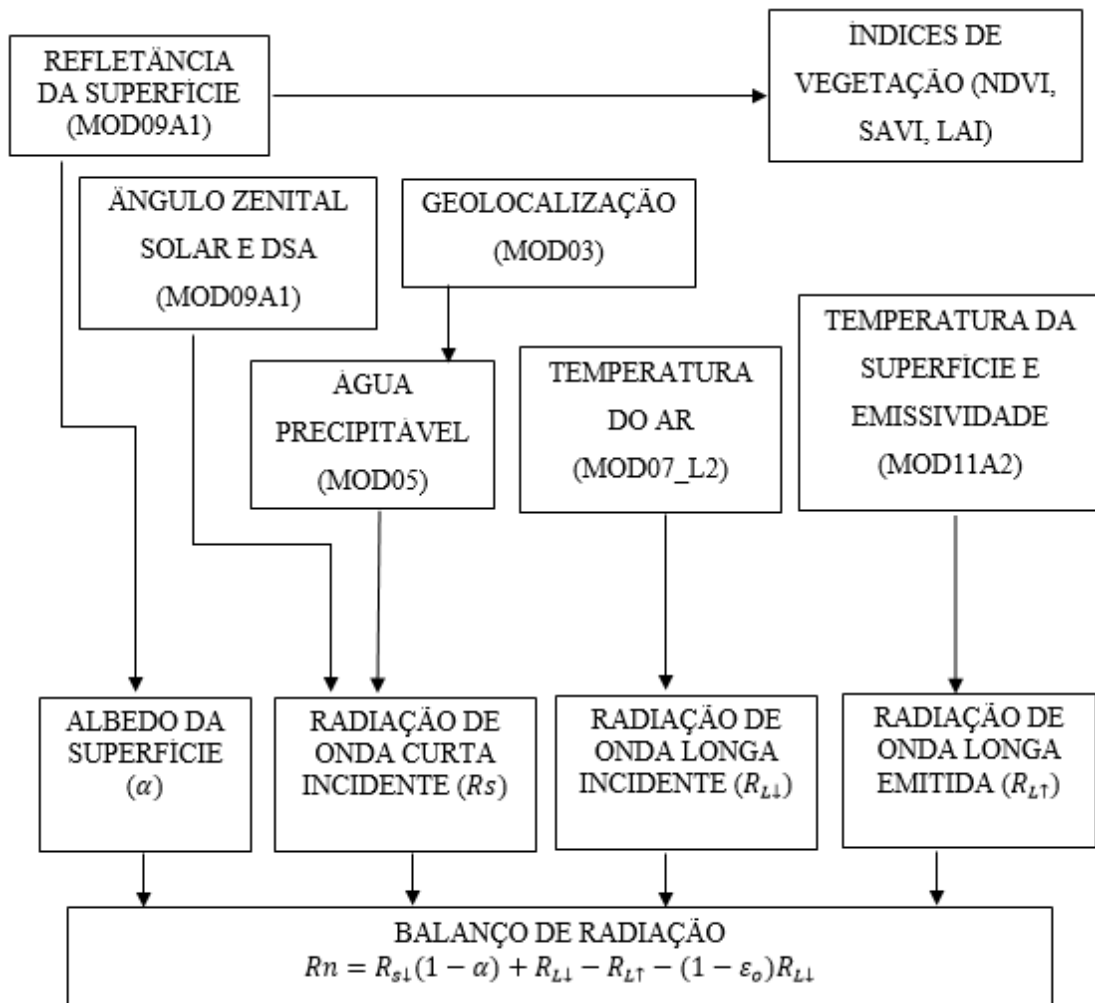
REFLETÂNCIA DA SUPERFÍCIE (MOD09A1)

ÍNDICES DE VEGETAÇÃO (NDVI, SAVI, LAI)

ÂNGULO ZENITAL SOLAR E DSA (MOD09A1)

GEOLOCALIZAÇÃO (MOD03)

TEMPERATURA DA SUPERFÍCIE E EMISSIVIDADE (MOD11A2)

ÁGUA PRECIPITÁVEL (MOD05)

TEMPERATURA DO AR (MOD07_L2)

ALBEDO DA SUPERFÍCIE ($\alpha$)

RADIAÇÃO DE ONDA CURTA INCIDENTE ($Rs$)

RADIAÇÃO DE ONDA LONGA INCIDENTE ($R_{L\downarrow}$)

RADIAÇÃO DE ONDA LONGA EMITIDA ($R_{L\uparrow}$)

BALANÇO DE RADIAÇÃO
$Rn = R_{s\downarrow}(1-\alpha) + R_{L\downarrow} - R_{L\uparrow} - (1-\varepsilon_o)R_{L\downarrow}$